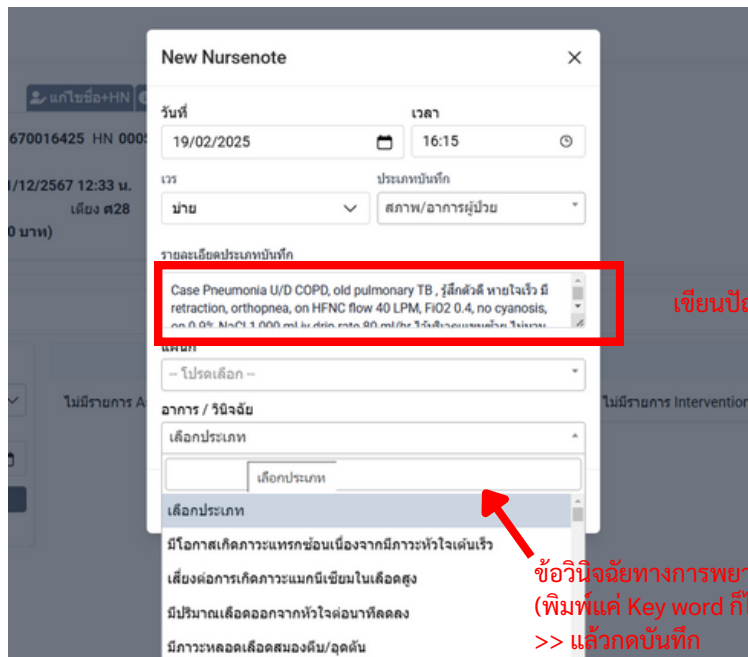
แก้ไขชื่อ+HN

670016425 HN 000

1/12/2567 12:33 น.

เตียง ศ28

0 บาท)

New Nursenote

วันที่

19/02/2025

เวลา

16:15

เวร

บ่าย

ประเภทบันทึก

สภาพ/อาการผู้ป่วย

รายละเอียดประเภทบันทึก

Case Pneumonia U/D COPD, old pulmonary TB , รู้สึกตัวดี หายใจเร็ว มี retraction, orthopnea, on HFNC flow 40 LPM, FiO2 0.4, no cyanosis, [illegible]

เขียนปั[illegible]

แผนก

-- โปรดเลือก --

ไม่มีรายการ A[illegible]

ไม่มีรายการ Interventio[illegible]

อาการ / วินิจฉัย

เลือกประเภท

เลือกประเภท

เลือกประเภท

มีโอกาสเกิดภาวะแทรกซ้อนเนื่องจากมีภาวะหัวใจเต้นเร็ว

เสี่ยงต่อการเกิดภาวะแมกนีเซียมในเลือดสูง

มีปริมาณเลือดออกจากหัวใจต่อนาทีลดลง

มีภาวะหลอดเลือดสมองตีบ/อุดตัน

ข้อวินิจฉัยทางการพยา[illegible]

(พิมพ์แค่ Key word ก็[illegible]

>> แล้วกดบันทึก